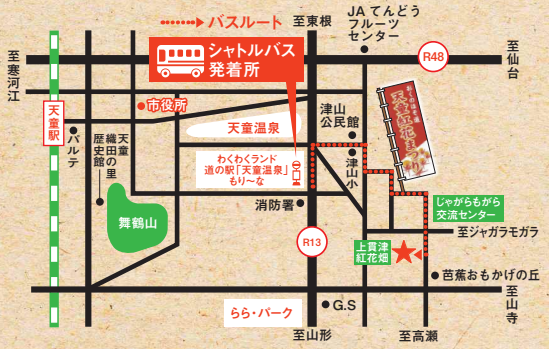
バスルート

至東根

JA てんどう フルーツ センター

至寒河江

シャトルバス 発着所

R48

至山台

天童駅

市役所

天童温泉

津山 公民館

パルテ

天童織田の里歴史館

わくわくランド 道の駅「天童温泉」 もり〜な

津山小

天童紅花まつり

舞鶴山

消防署

じゃがらもがら 交流センター

R13

上貫津 紅花畑

至ジャガラモガラ

芭蕉おもかげの丘

らら・パーク

G.S

至山寺

至山形

至高瀬